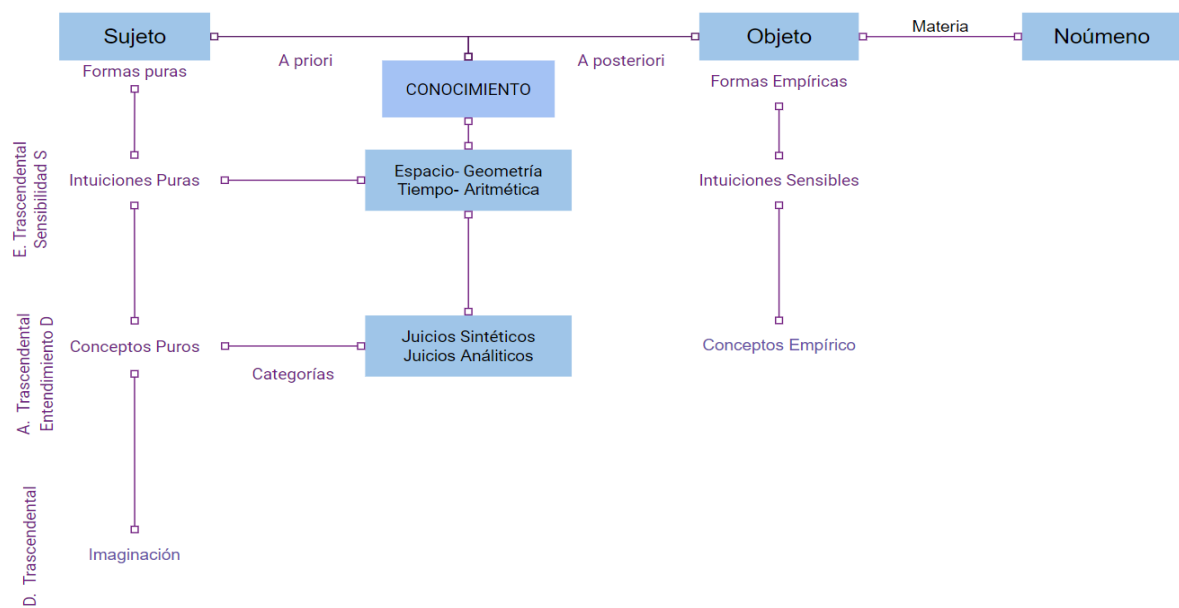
Sujeto

A priori

A posteriori

Objeto

Materia

Noúmeno

Formas puras

CONOCIMIENTO

Formas Empíricas

E. Trascendental
Sensibilidad S

Intuiciones Puras

Espacio- Geometría
Tiempo- Aritmética

Intuiciones Sensibles

A. Trascendental
Entendimiento D

Conceptos Puros

Juicios Sintéticos
Juicios Analíticos

Conceptos Empírico

Categorías

D. Trascendental

Imaginación